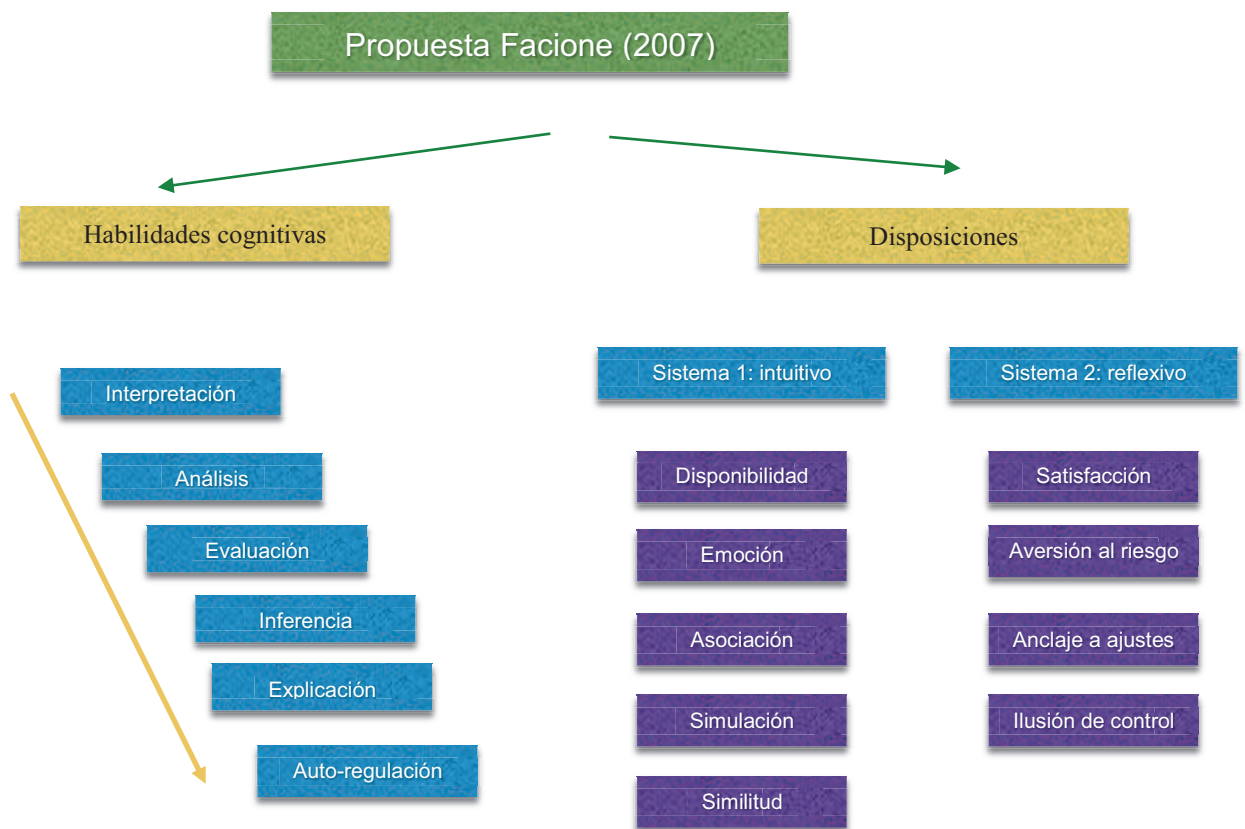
Propuesta Facione (2007)

Habilidades cognitivas

Disposiciones

Interpretación

Análisis

Evaluación

Inferencia

Explicación

Auto-regulación

Sistema 1: intuitivo

Disponibilidad

Emoción

Asociación

Simulación

Similitud

Sistema 2: reflexivo

Satisfacción

Aversión al riesgo

Anclaje a ajustes

Ilusión de control